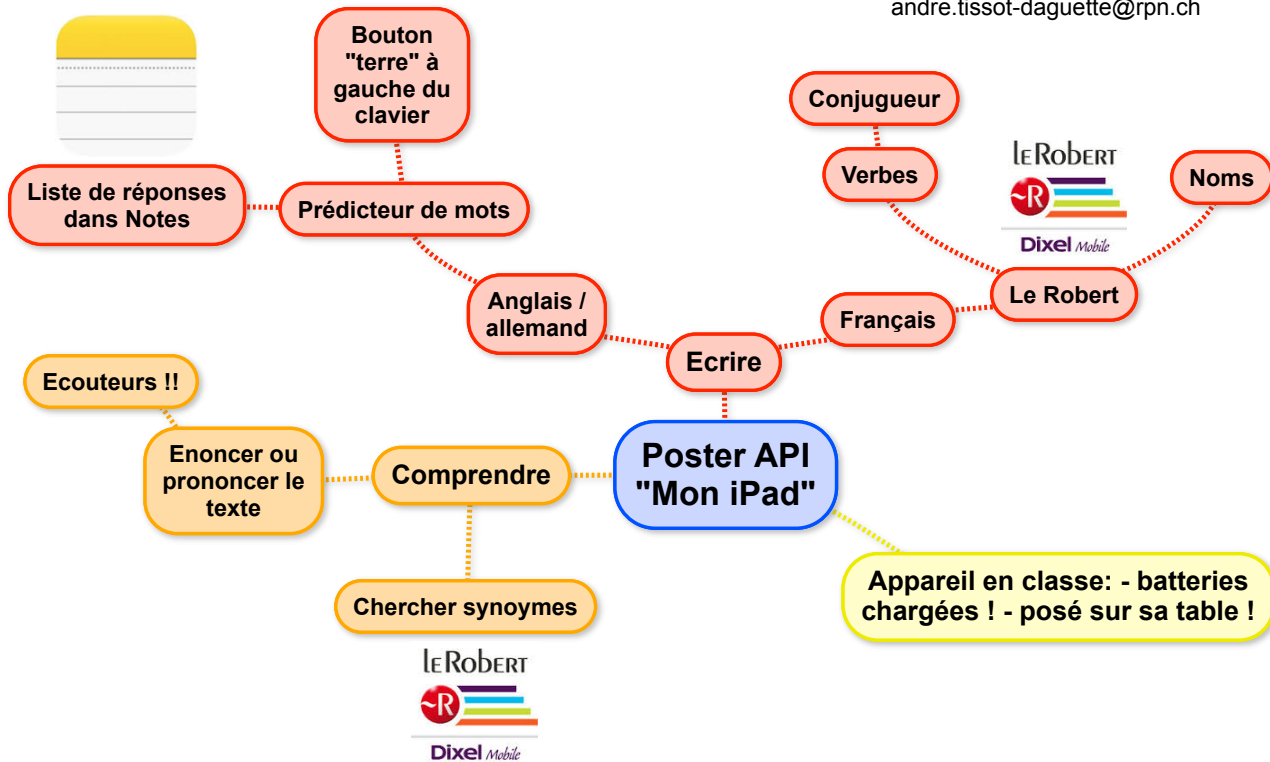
andre.tissot-daguette@rpn.ch

Poster API "Mon iPad"

Ecrire

Anglais / allemand

Prédicteur de mots

Bouton "terre" à gauche du clavier

Liste de réponses dans Notes

Français

Le Robert

Verbes

Conjugueur

Noms

LE ROBERT

R

Dixel Mobile

Comprendre

Enoncer ou prononcer le texte

Ecouteurs !!

Chercher synoymes

LE ROBERT

R

Dixel Mobile

Appareil en classe: - batteries chargées ! - posé sur sa table !